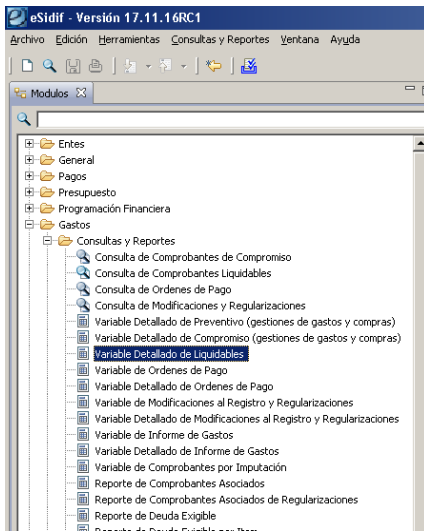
eSidif - Versión 17.11.16RC1

Archivo Edición Herramientas Consultas y Reportes Ventana Ayuda

Modulos

Entes
General
Pagos
Presupuesto
Programación Financiera
Gastos
Consultas y Reportes
Consulta de Comprobantes de Compromiso
Consulta de Comprobantes Liquidables
Consulta de Ordenes de Pago
Consulta de Modificaciones y Regularizaciones
Variable Detallado de Preventivo (gestiones de gastos y compras)
Variable Detallado de Compromiso (gestiones de gastos y compras)
Variable Detallado de Liquidables
Variable de Ordenes de Pago
Variable Detallado de Ordenes de Pago
Variable de Modificaciones al Registro y Regularizaciones
Variable Detallado de Modificaciones al Registro y Regularizaciones
Variable de Informe de Gastos
Variable Detallado de Informe de Gastos
Variable de Comprobantes por Imputación
Reporte de Comprobantes Asociados
Reporte de Comprobantes Asociados de Regularizaciones
Reporte de Deuda Exigible
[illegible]